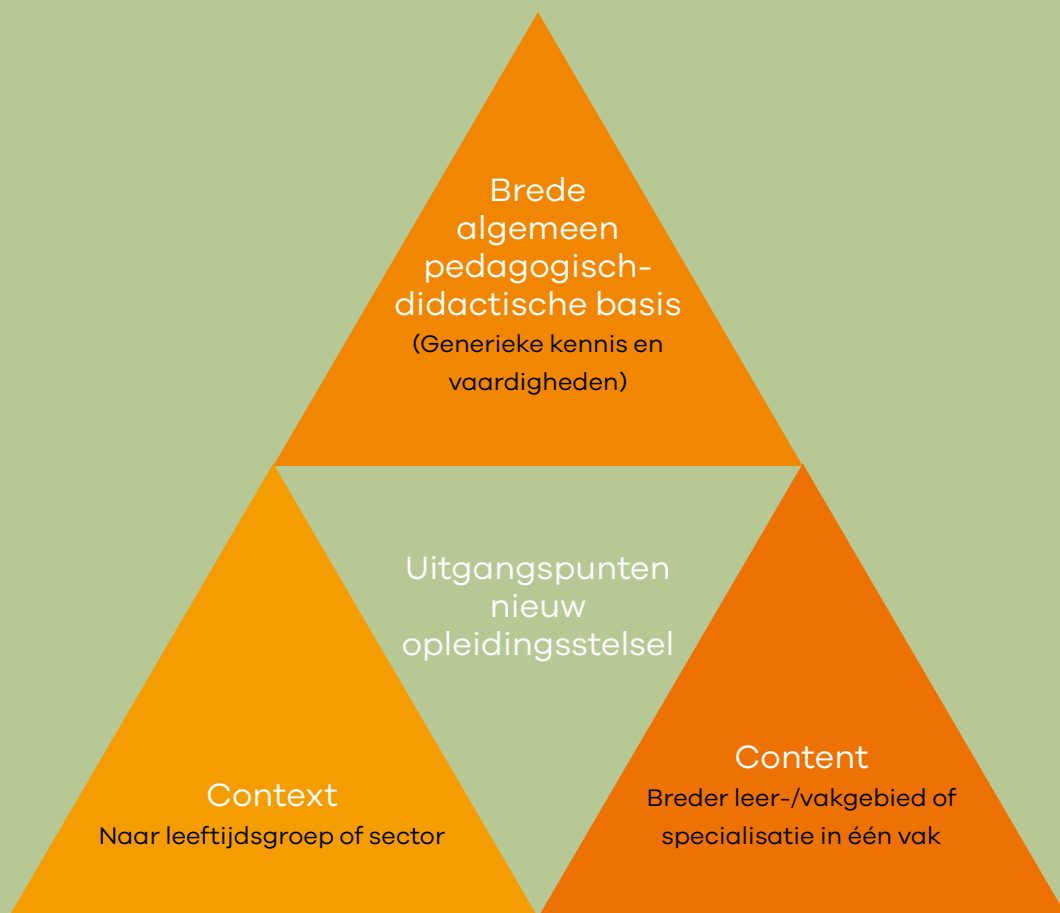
Brede algemeen pedagogisch-didactische basis
(Generieke kennis en vaardigheden)

Uitgangspunten nieuw opleidingsstelsel

Context
Naar leeftijdsgroep of sector

Content
Breder leer-/vakgebied of specialisatie in één vak